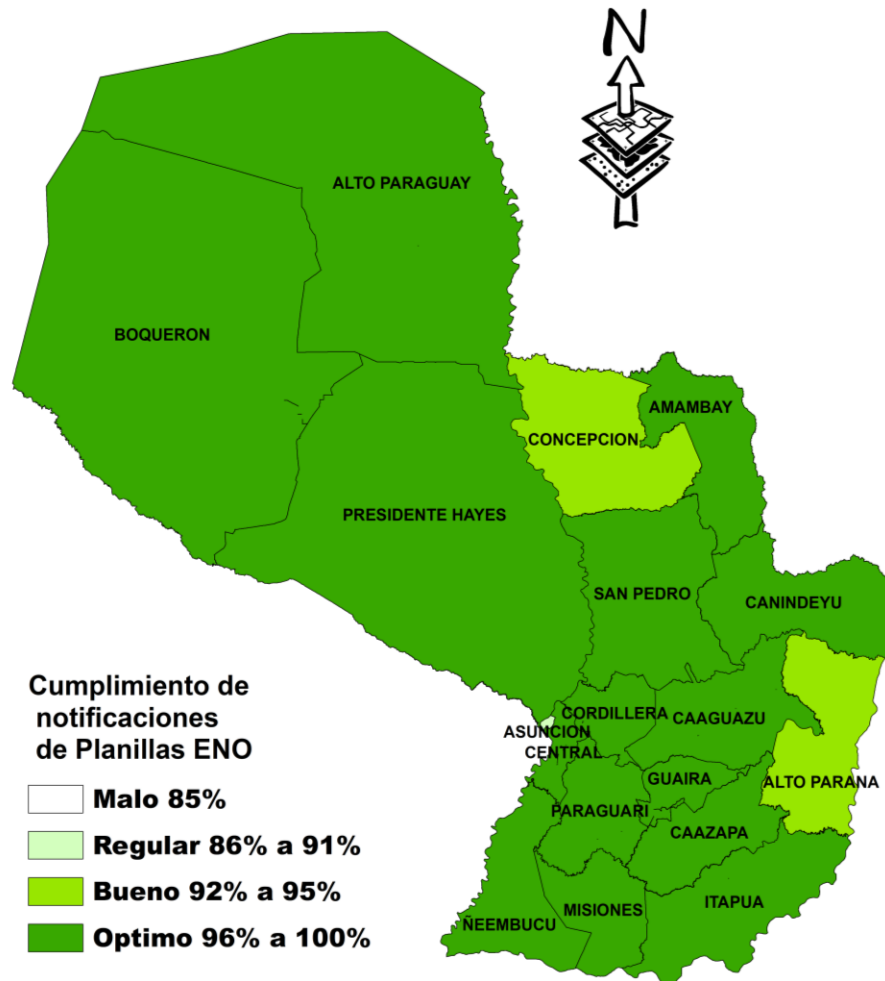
N

ALTO PARAGUAY

BOQUERON

AMAMBAY

CONCEPCION

PRESIDENTE HAYES

SAN PEDRO

CANINDEYU

Cumplimiento de notificaciones de Planillas ENO

CORDILLERA

CAAGUAZU

ASUNCION

CENTRAL

GUAIRA

ALTO PARANA

Malo 85%

PARAGUARI

Regular 86% a 91%

CAAZAPA

Bueno 92% a 95%

ITAPUA

MISIONES

ÑEEMBUCU

Optimo 96% a 100%